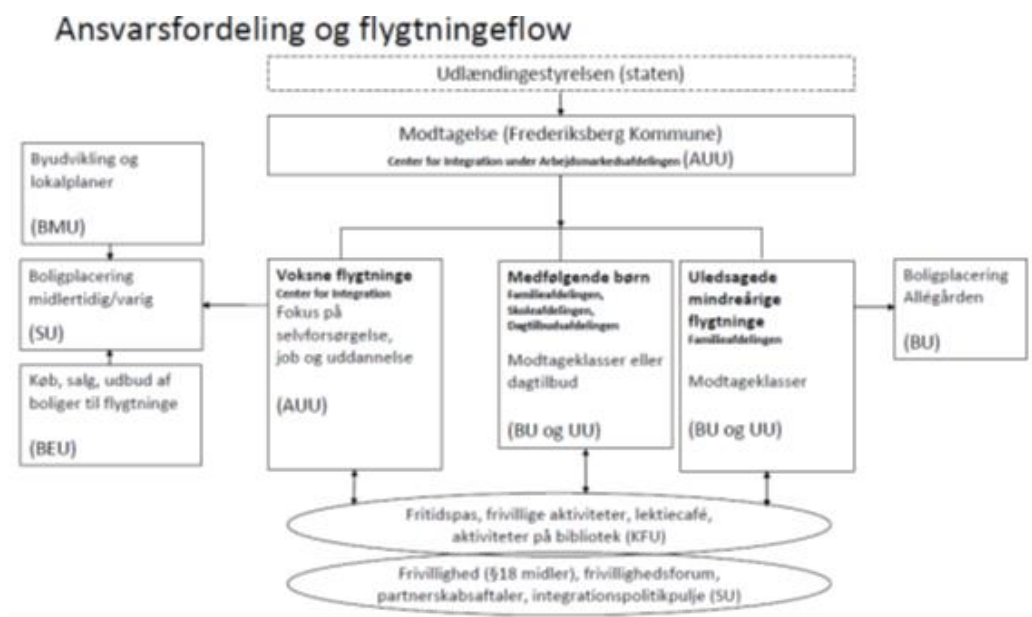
Ansvarsfordeling og flygtningeflow

Udlændingestyrelsen (staten)

Modtagelse (Frederiksberg Kommune)
Center for Integration under Arbejdsmarkedsafdelingen (AUU)

Byudvikling og lokalplaner

(BMU)

Boligplacering midlertidig/varig

(SU)

Køb, salg, udbud af boliger til flygtninge

(BEU)

Voksne flygtninge
Center for Integration
Fokus på selvforsørgelse, job og uddannelse

(AUU)

Medfølgende børn
Familieafdelingen, Skoleafdelingen, Dagtilbudsafdelingen

Modtageklasser eller dagtilbud

(BU og UU)

Uledsagede mindreårige flygtninge
Familieafdelingen

Modtageklasser

(BU og UU)

Boligplacering Allégården

(BU)

Fritidspas, frivillige aktiviteter, lektiecafé, aktiviteter på bibliotek (KFU)

Frivillighed (§18 midler), frivillighedsforum, partnerskabsaftaler, integrationspolitikpulje (SU)